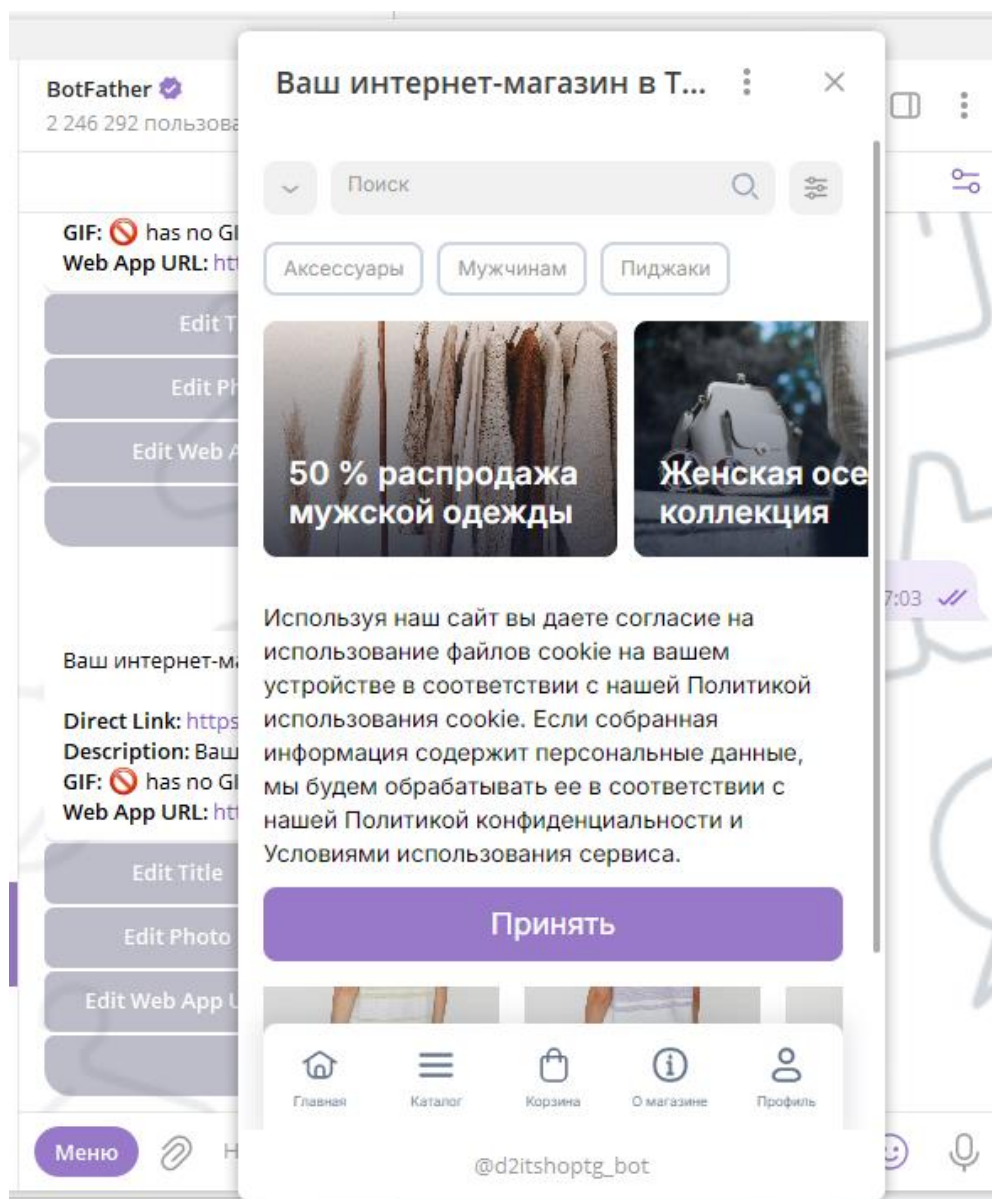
BotFather
2 246 292 пользова

GIF: 🚫 has no GI
Web App URL: ht

Edit T
Edit Ph
Edit Web A

Ваш интернет-ма

Direct Link: https
Description: Ваш
GIF: 🚫 has no GI
Web App URL: ht

Edit Title
Edit Photo
Edit Web App U

Меню
Н

7:03

Ваш интернет-магазин в Т...

Поиск

Аксессуары
Мужчинам
Пиджаки

50 % распродажа мужской одежды

Женская осе коллекция

Используя наш сайт вы даете согласие на использование файлов cookie на вашем устройстве в соответствии с нашей Политикой использования cookie. Если собранная информация содержит персональные данные, мы будем обрабатывать ее в соответствии с нашей Политикой конфиденциальности и Условиями использования сервиса.

Принять

Главная
Каталог
Корзина
О магазине
Профиль

@d2itshoptg_bot